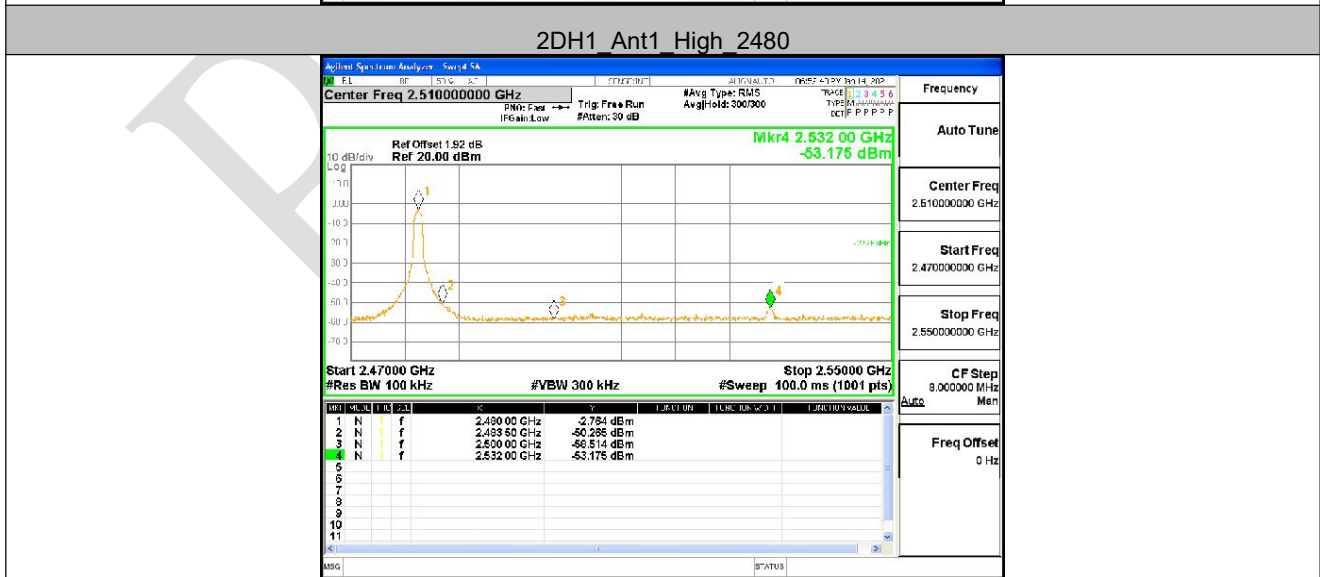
2DH1_Ant1_High_2480

Agilent Spectrum Analyzer - Swept SA

Center Freq 2.510000000 GHz
PNO: Fast
IFGain:Low
Trig: Free Run
#Atten: 30 dB
#Avg Type: RMS
Avg|Hold: 300/300
TRACE 1 2 3 4 5 6
TYPE M
DET P P P P P P

Ref Offset 1.92 dB
10 dB/div Ref 20.00 dBm
Log

Mkr4 2.532 00 GHz
-53.175 dBm

10.0
0.00
-10.0
-20.0
-30.0
-40.0
-50.0
-60.0
-70.0

Start 2.47000 GHz
#Res BW 100 kHz
#VBW 300 kHz
Stop 2.55000 GHz
#Sweep 100.0 ms (1001 pts)

| MKR | MODE | TRC | SCL | X | Y | FUNCTION | FUNCTION WIDTH | FUNCTION VALUE |
|---|---|---|---|---|---|---|---|---|
| 1 | N | 1 | f | 2.480 00 GHz | -2.764 dBm | | | |
| 2 | N | 1 | f | 2.483 50 GHz | -50.286 dBm | | | |
| 3 | N | 1 | f | 2.500 00 GHz | -56.514 dBm | | | |
| 4 | N | 1 | f | 2.532 00 GHz | -53.175 dBm | | | |
| 5 | | | | | | | | |
| 6 | | | | | | | | |
| 7 | | | | | | | | |
| 8 | | | | | | | | |
| 9 | | | | | | | | |
| 10 | | | | | | | | |
| 11 | | | | | | | | |

MSG
STATUS

Frequency
Auto Tune
Center Freq
2.510000000 GHz
Start Freq
2.470000000 GHz
Stop Freq
2.550000000 GHz
CF Step
8.000000 MHz
Auto Man
Freq Offset
0 Hz